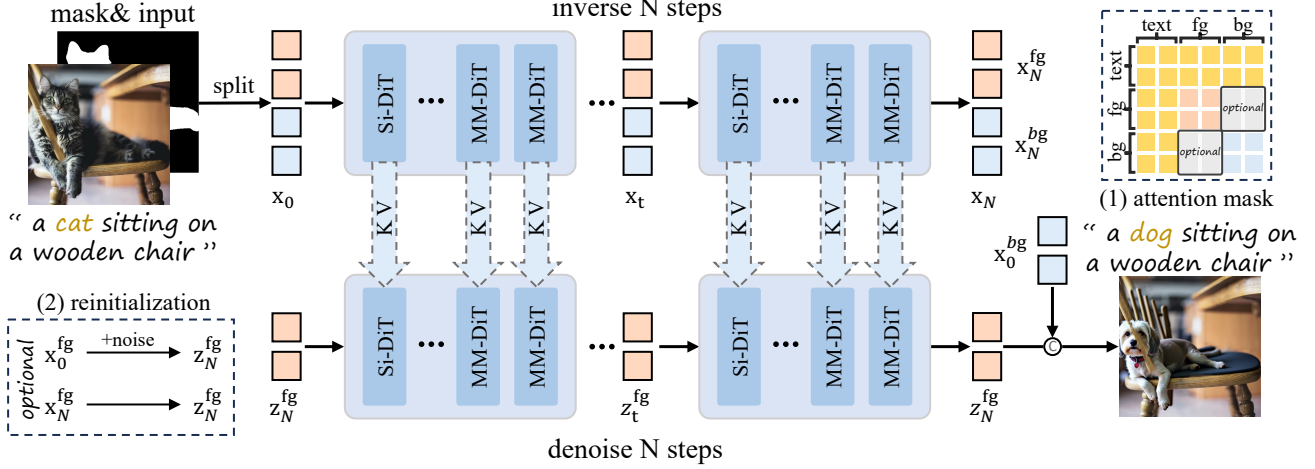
mask& input

inverse N steps

split

Si-DiT

MM-DiT

MM-DiT

Si-DiT

MM-DiT

MM-DiT

$x_0$

$x_t$

$x_N^{fg}$

$x_N^{bg}$

$x_N$

text fg bg

text

fg

bg

optional

optional

(1) attention mask

" a cat sitting on a wooden chair "

K V

K V

K V

K V

K V

K V

$x_0^{bg}$

" a dog sitting on a wooden chair "

(2) reinitialization

optional

$x_0^{fg}$ +noise $z_N^{fg}$

$x_N^{fg}$ $z_N^{fg}$

Si-DiT

MM-DiT

MM-DiT

Si-DiT

MM-DiT

MM-DiT

$z_N^{fg}$

$z_t^{fg}$

$z_N^{fg}$

C

denoise N steps